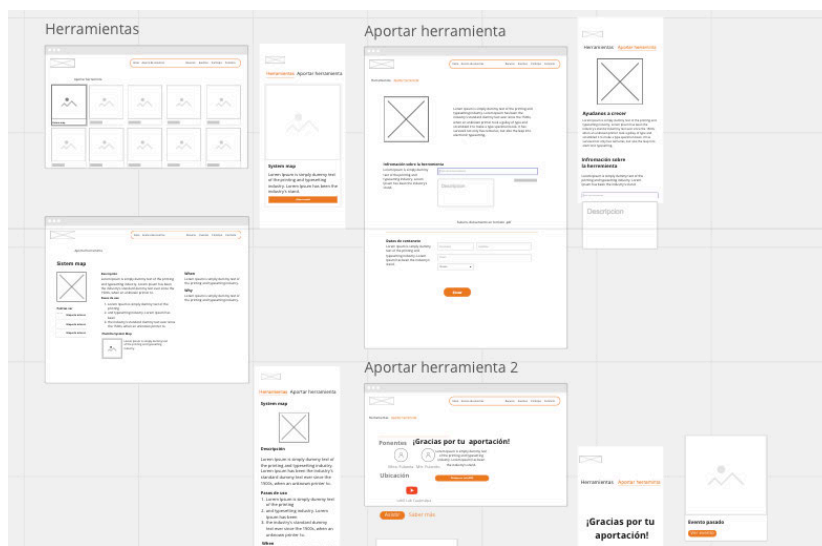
Herramientas

Herramientas Aportar herramienta

System map

Lorem Ipsum is simply dummy text of the printing and typesetting industry. Lorem Ipsum has been the industry's stand.

Aportar herramienta

Herramientas Aportar herramienta

Ayudanos a crecer

Información sobre la herramienta

Descripcion

System map

Descripción

Información sobre la herramienta

Descripcion

Datos de contacto

Enviar

Aportar herramienta 2

Herramientas Aportar herramienta

System map

Descripción

Lorem Ipsum is simply dummy text of the printing and typesetting industry. Lorem Ipsum has been the industry's standard dummy text ever since the 1500s, when an unknown printer to.

Pasos de uso

1. Lorem Ipsum is simply dummy text of the printing.
2. and typesetting industry. Lorem Ipsum has been
3. the industry's standard dummy text ever since the 1500s, when an unknown printer to.

Herramientas Aportar herramienta

Ponentes ¡Gracias por tu aportación!

Ubicación

Herramientas Aportar herramienta

¡Gracias por tu aportación!

Evento pasado